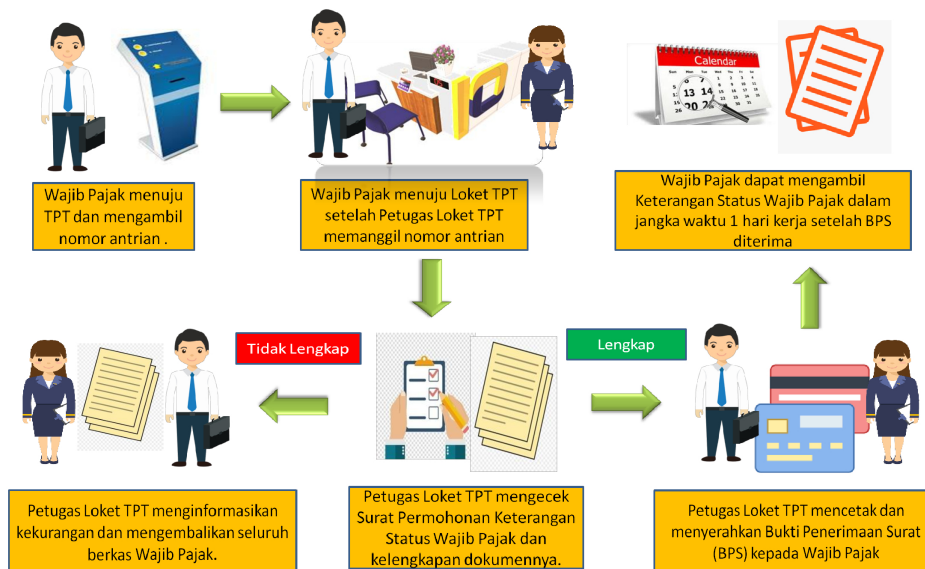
Wajib Pajak menuju TPT dan mengambil nomor antrian .

Wajib Pajak menuju Loket TPT setelah Petugas Loket TPT memanggil nomor antrian

Calendar

Wajib Pajak dapat mengambil Keterangan Status Wajib Pajak dalam jangka waktu 1 hari kerja setelah BPS diterima

Tidak Lengkap

Lengkap

Petugas Loket TPT menginformasikan kekurangan dan mengembalikan seluruh berkas Wajib Pajak.

Petugas Loket TPT mengecek Surat Permohonan Keterangan Status Wajib Pajak dan kelengkapan dokumennya.

Petugas Loket TPT mencetak dan menyerahkan Bukti Penerimaan Surat (BPS) kepada Wajib Pajak